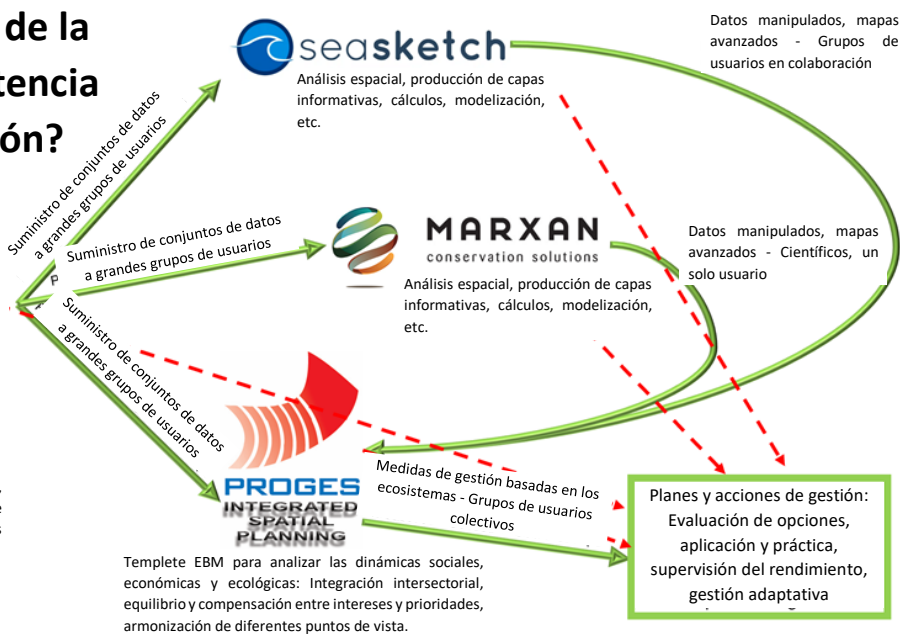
de la
tencia
ón?

seasketch

Análisis espacial, producción de capas informativas, cálculos, modelización, etc.

Datos manipulados, mapas avanzados - Grupos de usuarios en colaboración

Suministro de conjuntos de datos a grandes grupos de usuarios

Suministro de conjuntos de datos a grandes grupos de usuarios

MARXAN
conservation solutions

Análisis espacial, producción de capas informativas, cálculos, modelización, etc.

Datos manipulados, mapas avanzados - Científicos, un solo usuario

Suministro de conjuntos de datos a grandes grupos de usuarios

PROGES
INTEGRATED SPATIAL PLANNING

Medidas de gestión basadas en los ecosistemas - Grupos de usuarios colectivos

Planes y acciones de gestión: Evaluación de opciones, aplicación y práctica, supervisión del rendimiento, gestión adaptativa

Templete EBM para analizar las dinámicas sociales, económicas y ecológicas: Integración intersectorial, equilibrio y compensación entre intereses y prioridades, armonización de diferentes puntos de vista.